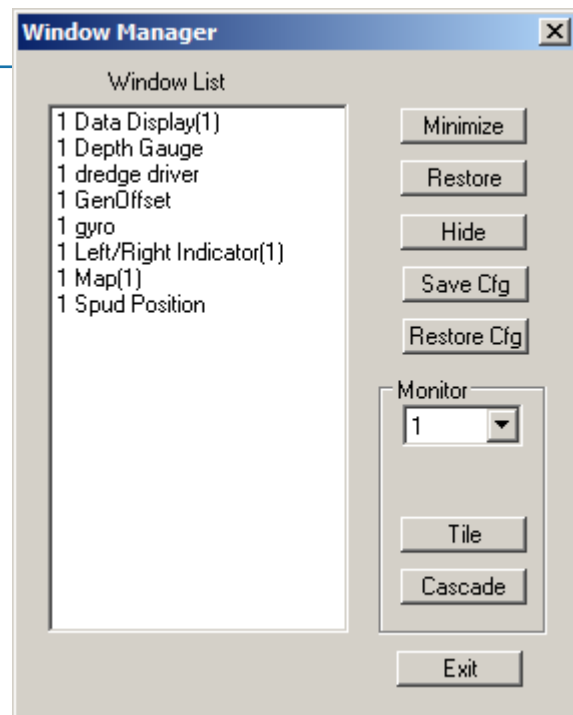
Window Manager

Window List

1 Data Display(1)
1 Depth Gauge
1 dredge driver
1 GenOffset
1 gyro
1 Left/Right Indicator(1)
1 Map(1)
1 Spud Position

Minimize

Restore

Hide

Save Cfg

Restore Cfg

Monitor

1

Tile

Cascade

Exit